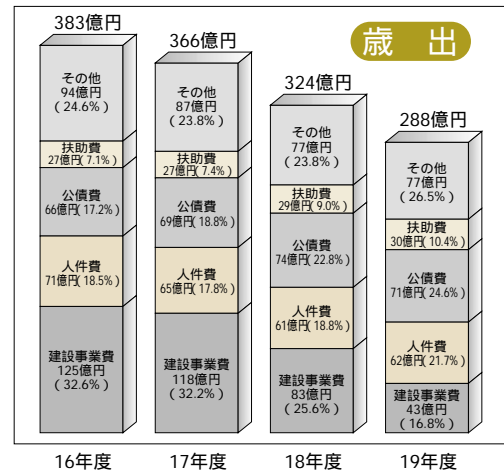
歳 出

383億円

その他
94億円
(24.6%)

扶助費
27億円(7.1%)

公債費
66億円(17.2%)

人件費
71億円(18.5%)

建設事業費
125億円
(32.6%)

366億円

その他
87億円
(23.8%)

扶助費
27億円(7.4%)

公債費
69億円(18.8%)

人件費
65億円(17.8%)

建設事業費
118億円
(32.2%)

324億円

その他
77億円
(23.8%)

扶助費
29億円(9.0%)

公債費
74億円(22.8%)

人件費
61億円(18.8%)

建設事業費
83億円
(25.6%)

288億円

その他
77億円
(26.5%)

扶助費
30億円(10.4%)

公債費
71億円(24.6%)

人件費
62億円(21.7%)

建設事業費
43億円
(16.8%)

16年度

17年度

18年度

19年度